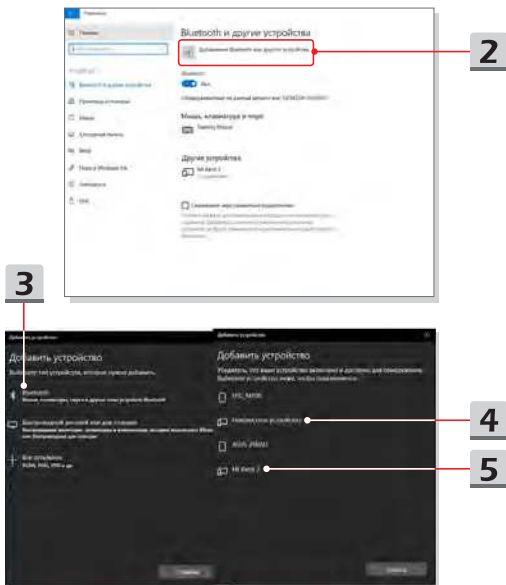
Параметры

Главная

Bluetooth и другие устройства

Добавление Bluetooth или другого устройства

Bluetooth

Вкл.

Bluetooth и другие устройства

Принтеры и сканеры

Мышь

Сенсорная панель

Ввод

Перо и Windows Ink

Автозапуск

USB

Мышь, клавиатура и перо

Gaming Mouse

Другие устройства

Mi Band 2

Скачивание через лимитные подключения

2

3

Добавить устройство

Добавить устройство

Выберите тип устройства, которое нужно добавить.

Bluetooth

Мыши, клавиатуры, перья и другие типы устройств Bluetooth

Беспроводной дисплей или док-станция

Все остальное

DLNA, DIAL, POS и др.

Добавить устройство

Убедитесь, что ваше устройство включено и доступно для обнаружения. Выберите устройство ниже, чтобы подключиться.

HTC M10

Неизвестное устройство

ASUS Z00AD

Mi Band 2

4

5

Отмена

Отмена